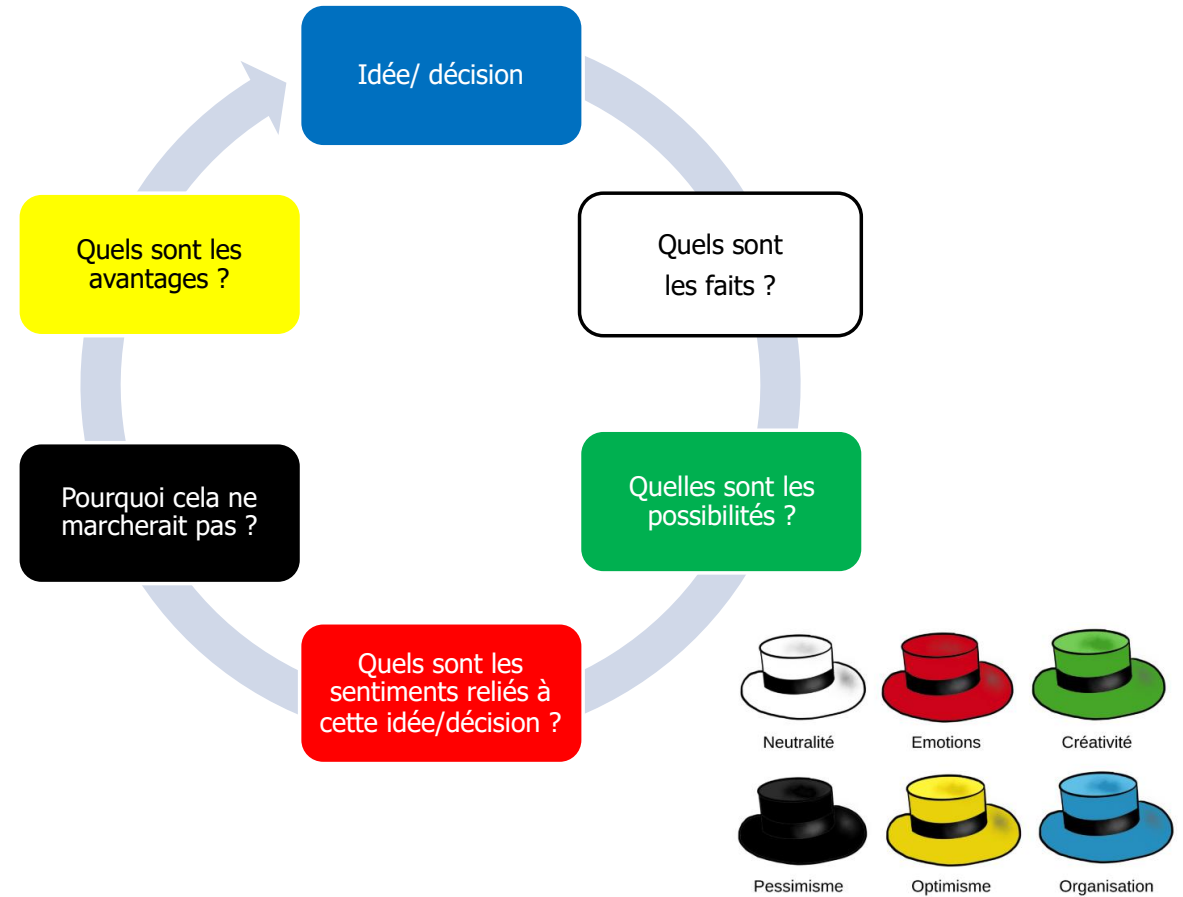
Idée/ décision

Quels sont les faits ?

Quelles sont les possibilités ?

Quels sont les sentiments reliés à cette idée/décision ?

Pourquoi cela ne marcherait pas ?

Quels sont les avantages ?

Neutralité

Emotions

Créativité

Pessimisme

Optimisme

Organisation